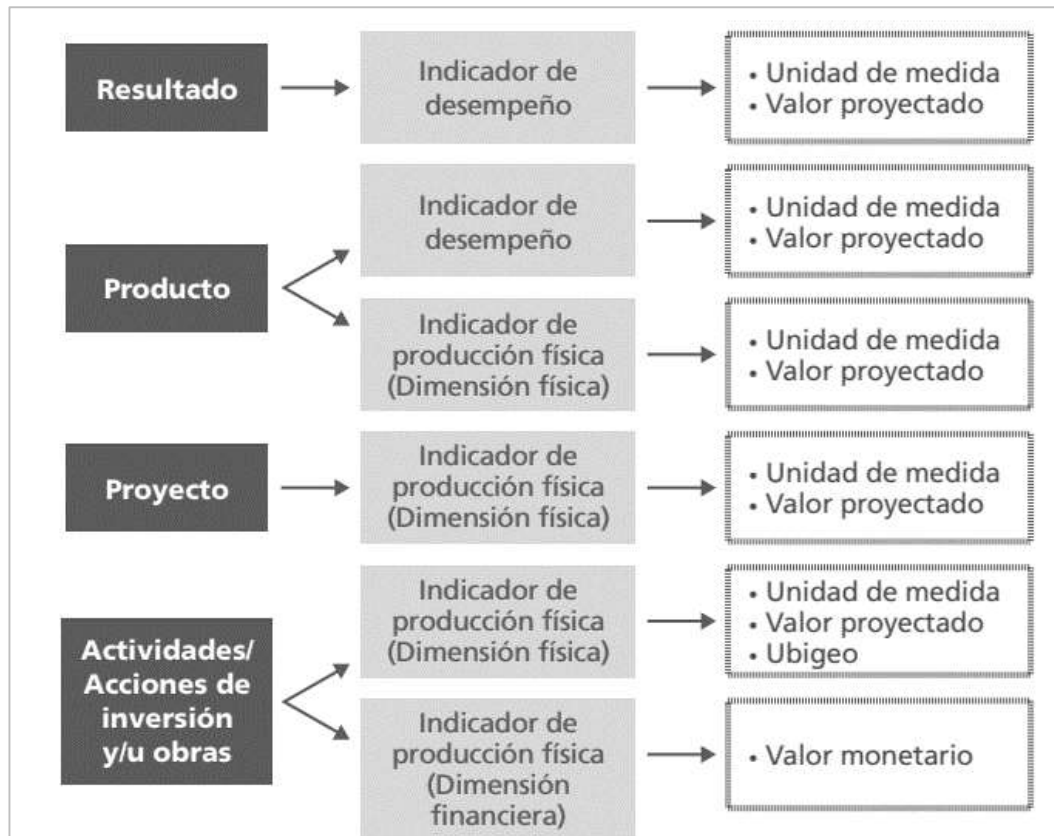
Resultado

Indicador de desempeño

• Unidad de medida
• Valor proyectado

Producto

Indicador de desempeño

• Unidad de medida
• Valor proyectado

Indicador de producción física (Dimensión física)

• Unidad de medida
• Valor proyectado

Proyecto

Indicador de producción física (Dimensión física)

• Unidad de medida
• Valor proyectado

Actividades/ Acciones de inversión y/u obras

Indicador de producción física (Dimensión física)

• Unidad de medida
• Valor proyectado
• Ubigeo

Indicador de producción física (Dimensión financiera)

• Valor monetario